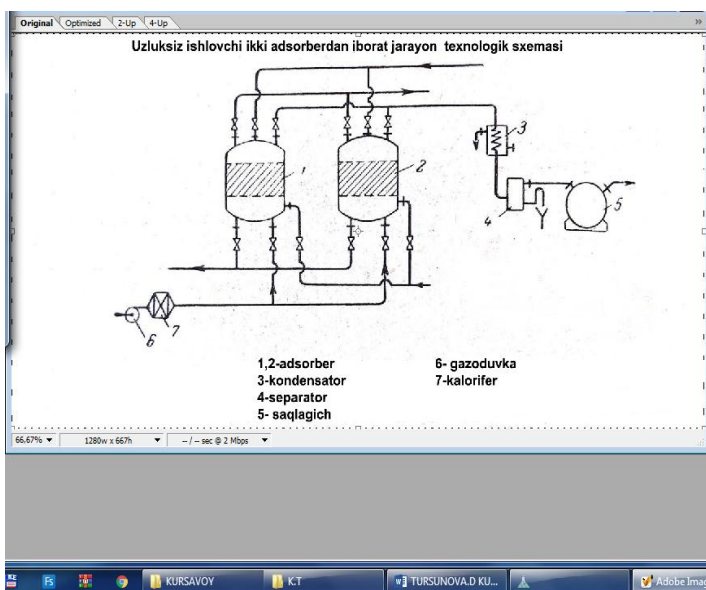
Original Optimized 2-Up 4-Up

Uzluksiz ishlovchi ikki adsorberdan iborat jarayon texnologik sxemasi

1
2
3
4
5
6
7

1,2-adsorber
3-kondensator
4-separator
5- saqlagich

6- gazoduvka
7-kalorifer

66,67% ▼ 1280w x 667h ▼ -- / -- sec @ 2 Mbps ▼

KURSAVOY
K.T
TURSUNOVA.D KU...
Adobe Imag